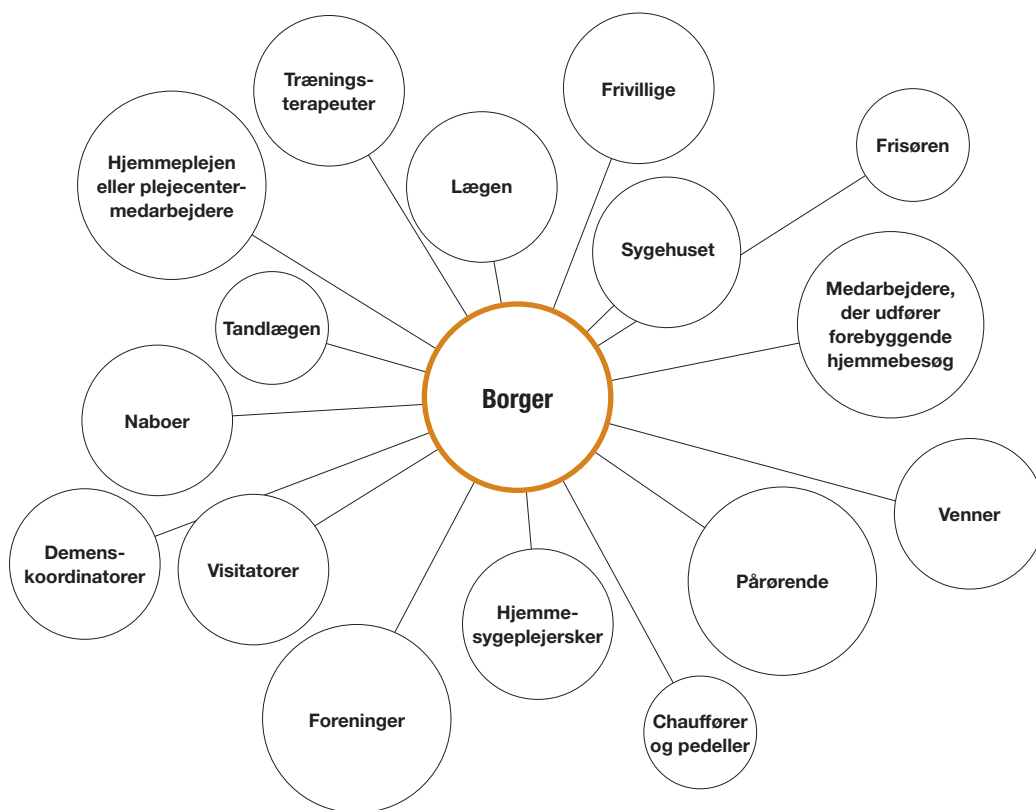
Borger

Træningsterapeuter

Frivillige

Hjemmeplejen eller plejecentermedarbejdere

Lægen

Frisøren

Sygehuset

Medarbejdere, der udfører forebyggende hjemmebesøg

Tandlægen

Naboer

Venner

Demenskoordinatorer

Visitatorer

Pårørende

Hjemmesygeplejersker

Foreninger

Chauffører og pedeller